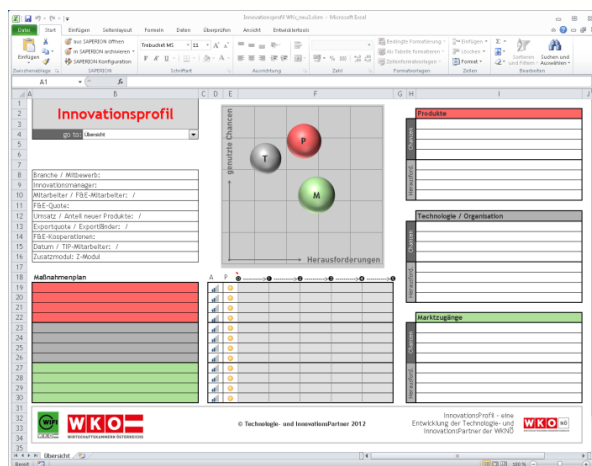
InnovationsProfil WKo_neu3.xlsm - Microsoft Excel

Datei Start Einfügen Seitenlayout Formeln Daten Überprüfen Ansicht Entwicklertools

Einfügen
Zwischenablage
aus SAPERION öffnen
in SAPERION archivieren
SAPERION Konfiguration
SAPERION
Trebuchet MS 11
Schriftart
Ausrichtung
Zahl
Bedingte Formatierung
Als Tabelle formatieren
Zellenformatvorlagen
Formatvorlagen
Einfügen
Löschen
Format
Zellen
Sortieren und Filtern
Suchen und Auswählen
Bearbeiten

A1

Innovationsprofil
go to: Übersicht

Branche / Mitbewerb:
Innovationsmanager:
Mitarbeiter / FBE-Mitarbeiter: /
FBE-Quote:
Umsatz / Anteil neuer Produkte: /
Exportquote / Exportländer: /
FBE-Kooperationen:
Datum / TIP-Mitarbeiter: /
Zusatzmodul: Z-Modul

genutzte Chancen
P
T
M
Herausforderungen

Produkte
Chancen
Herausford.

Technologie / Organisation
Chancen
Herausford.

Maßnahmenplan
A P

Marktzugänge
Chancen
Herausford.

WIFI WKO WIRTSCHAFTSKAMMERN ÖSTERREICHS
© Technologie- und InnovationsPartner 2012
InnovationsProfil - eine Entwicklung der Technologie- und InnovationsPartner der WKNÖ
WKO NÖ

Übersicht
Bereit